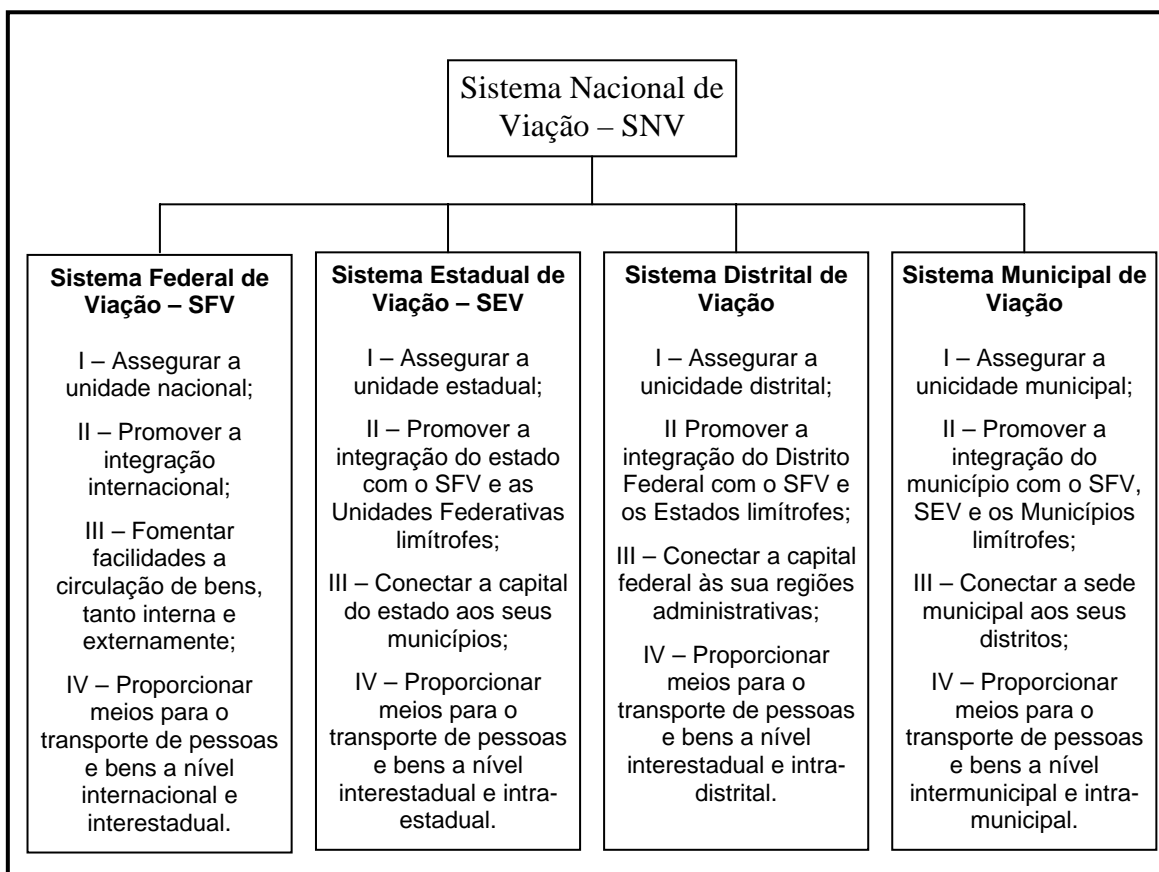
Sistema Nacional de Viação – SNV

Sistema Federal de Viação – SFV

I – Assegurar a unidade nacional;

II – Promover a integração internacional;

III – Fomentar facilidades a circulação de bens, tanto interna e externamente;

IV – Proporcionar meios para o transporte de pessoas e bens a nível internacional e interestadual.

Sistema Estadual de Viação – SEV

I – Assegurar a unidade estadual;

II – Promover a integração do estado com o SFV e as Unidades Federativas limítrofes;

III – Conectar a capital do estado aos seus municípios;

IV – Proporcionar meios para o transporte de pessoas e bens a nível interestadual e intra-estadual.

Sistema Distrital de Viação

I – Assegurar a unicidade distrital;

II Promover a integração do Distrito Federal com o SFV e os Estados limítrofes;

III – Conectar a capital federal às sua regiões administrativas;

IV – Proporcionar meios para o transporte de pessoas e bens a nível interestadual e intra-distrital.

Sistema Municipal de Viação

I – Assegurar a unicidade municipal;

II – Promover a integração do município com o SFV, SEV e os Municípios limítrofes;

III – Conectar a sede municipal aos seus distritos;

IV – Proporcionar meios para o transporte de pessoas e bens a nível intermunicipal e intra-municipal.